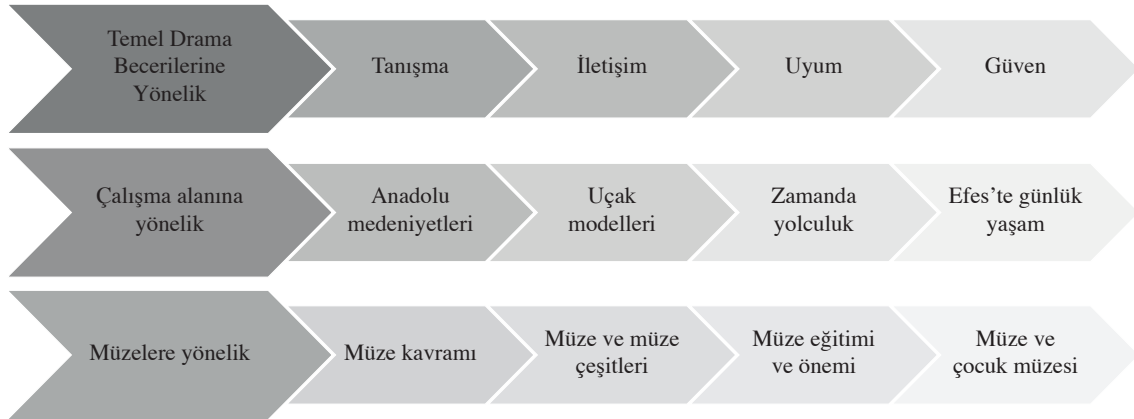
Temel Drama Becerilerine Yönelik

Tanışma

İletişim

Uyum

Güven

Çalışma alanına yönelik

Anadolu medeniyetleri

Uçak modelleri

Zamanda yolculuk

Efes'te günlük yaşam

Müzelere yönelik

Müze kavramı

Müze ve müze çeşitleri

Müze eğitimi ve önemi

Müze ve çocuk müzesi